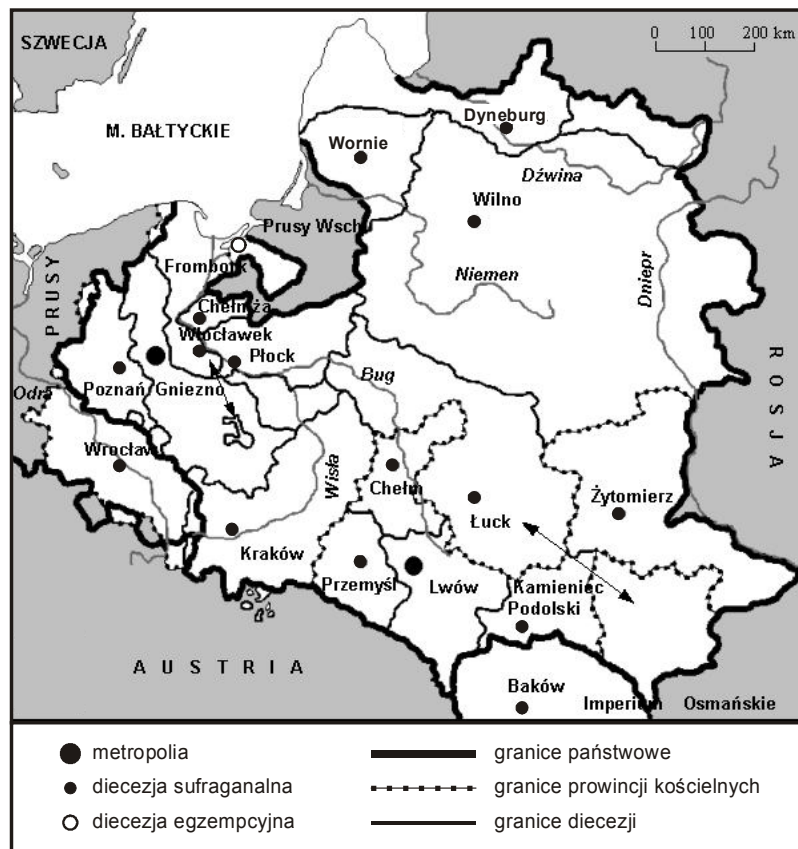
SZWECJA

0 100 200 km

M. BAŁTYCKIE

Dyneburg

Wornie

Dźwina

Wilno

Prusy Wsch

PRUSY

Frombork

Niemen

Dniepr

Chełmża

Włocławek

Płock

ROSJA

Poznań

Gniezno

Odra

Bug

Wrocław

Wisła

Chełm

Łuck

Żytomierz

Kraków

Przemyśl

Lwów

Kamieniec Podolski

AUSTRIA

Baków

Imperium Osmańskie

metropolia

diecezja sufraganalna

diecezja egzempcyjna

granice państwowe

granice prowincji kościelnych

granice diecezji